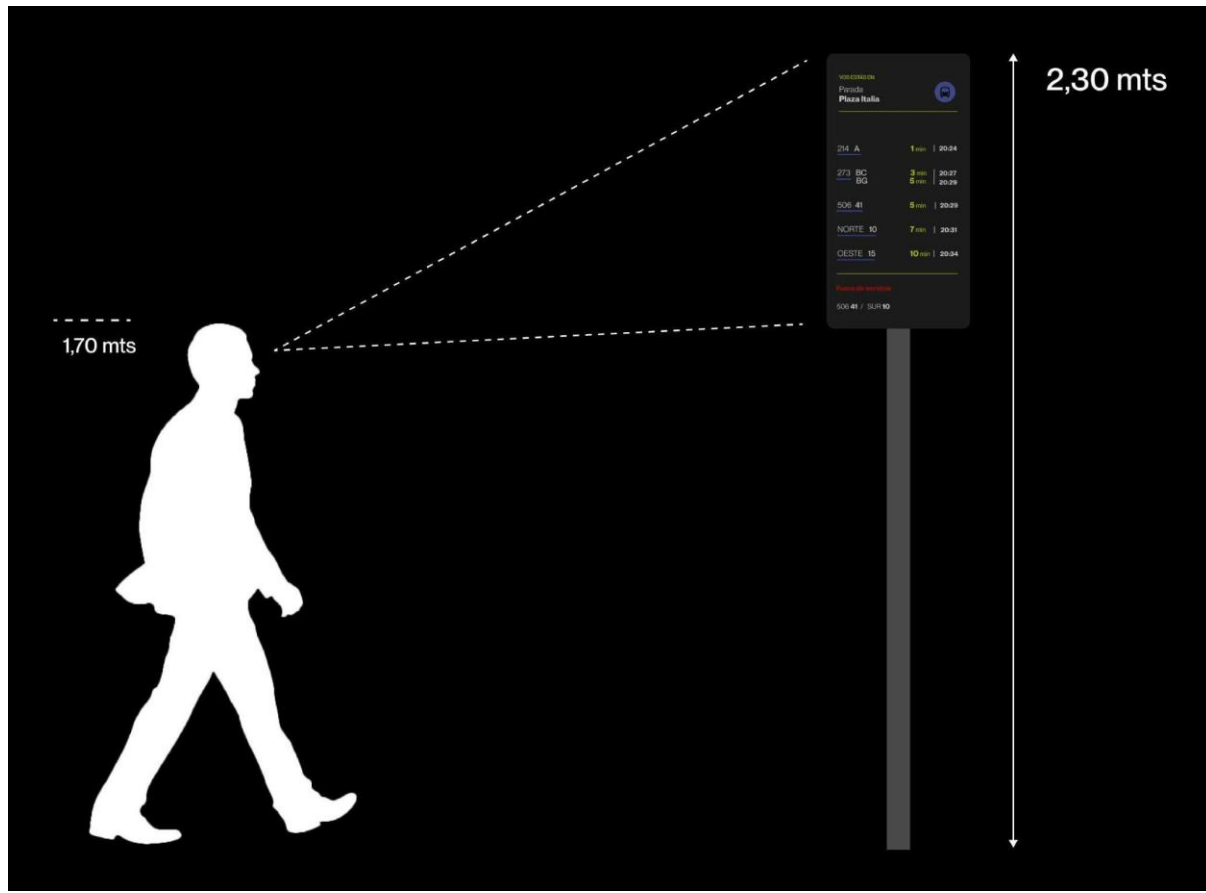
VOS ESTÁS EN
Parada
Plaza Italia

214 A 1 min | 20:24

273 BC 3 min | 20:27
BG 5 min | 20:29

506 41 5 min | 20:29

NORTE 10 7 min | 20:31

OESTE 15 10 min | 20:34

Fuera de servicio

506 41 / SUR 10

2,30 mts

1,70 mts